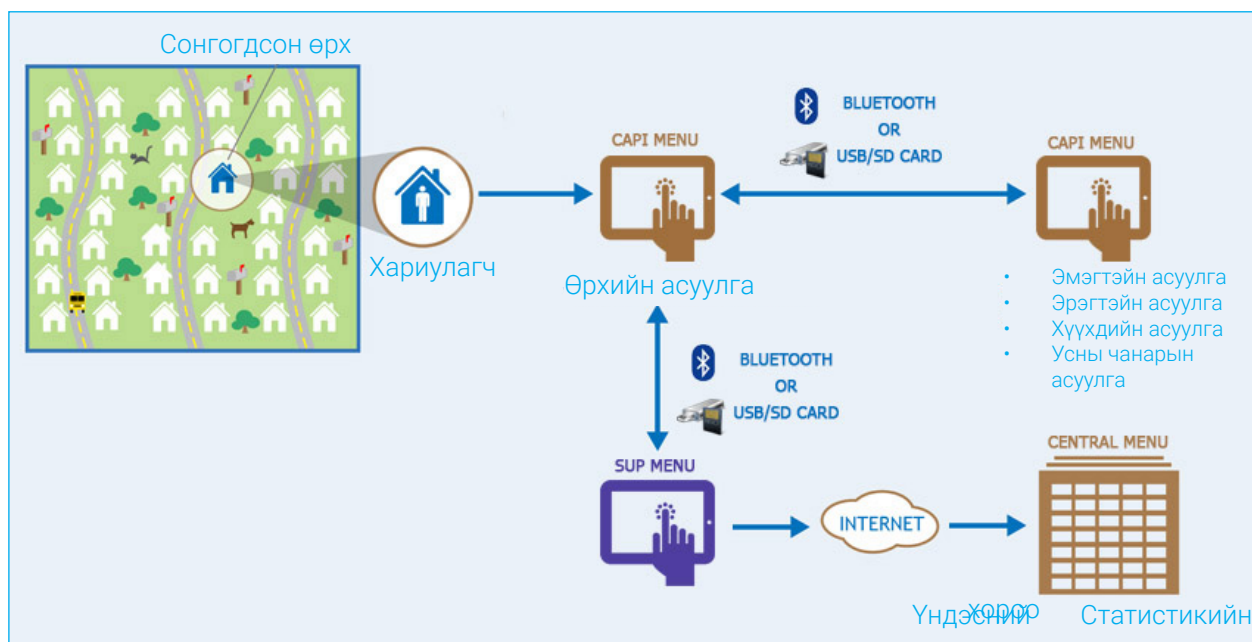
Сонгогдсон өрх

Хариулагч

CAPI MENU

Өрхийн асуулга

BLUETOOTH
OR
USB/SD CARD

CAPI MENU

- Эмэгтэйн асуулга
- Эрэгтэйн асуулга
- Хүүхдийн асуулга
- Усны чанарын асуулга

BLUETOOTH
OR
USB/SD CARD

SUP MENU

INTERNET

CENTRAL MENU

Үндэсний хороо Статистикийн